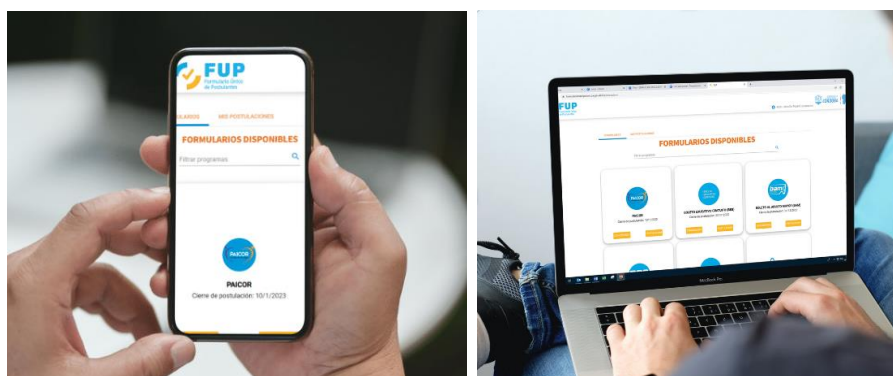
FUP
Formulario Único de Postulantes

ULARIOS MIS POSTULACIONES

FORMULARIOS DISPONIBLES

Filtrar programas

PAICOR

PAICOR
Cierre de postulación: 10/1/2023

FUP

FORMULARIOS DISPONIBLES

PAICOR

BOLETO EDUCATIVO GRATUITO (BEG)

BOLETO AL ADULTO MAYOR (BAM)

MacBook Pro